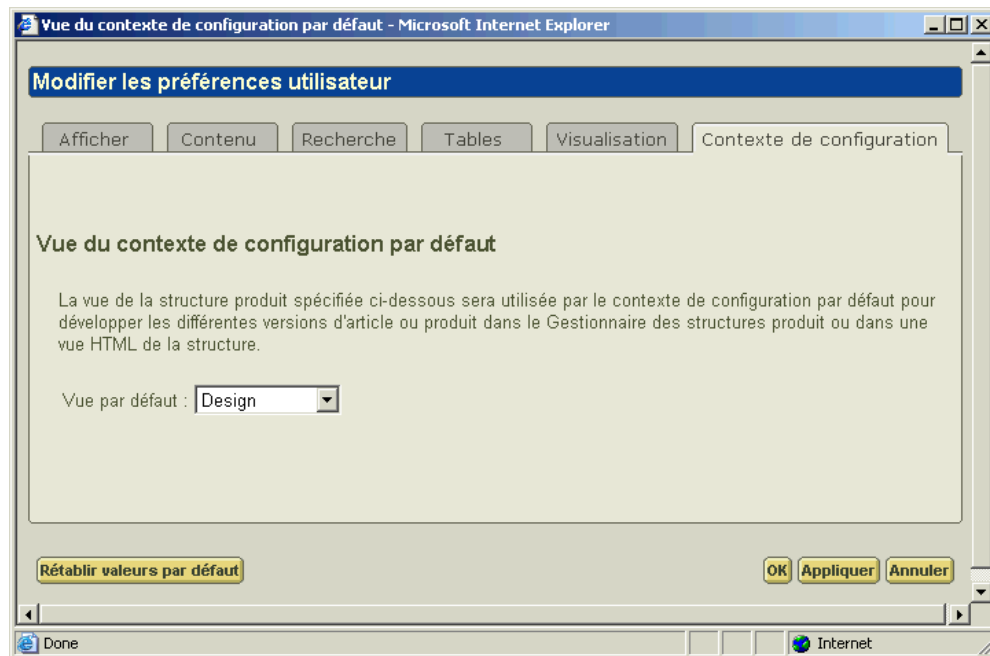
Vue du contexte de configuration par défaut - Microsoft Internet Explorer

Modifier les préférences utilisateur

Afficher | Contenu | Recherche | Tables | Visualisation | Contexte de configuration

Vue du contexte de configuration par défaut

La vue de la structure produit spécifiée ci-dessous sera utilisée par le contexte de configuration par défaut pour développer les différentes versions d'article ou produit dans le Gestionnaire des structures produit ou dans une vue HTML de la structure.

Vue par défaut : Design

Rétablir valeurs par défaut

OK Appliquer Annuler

Done

Internet